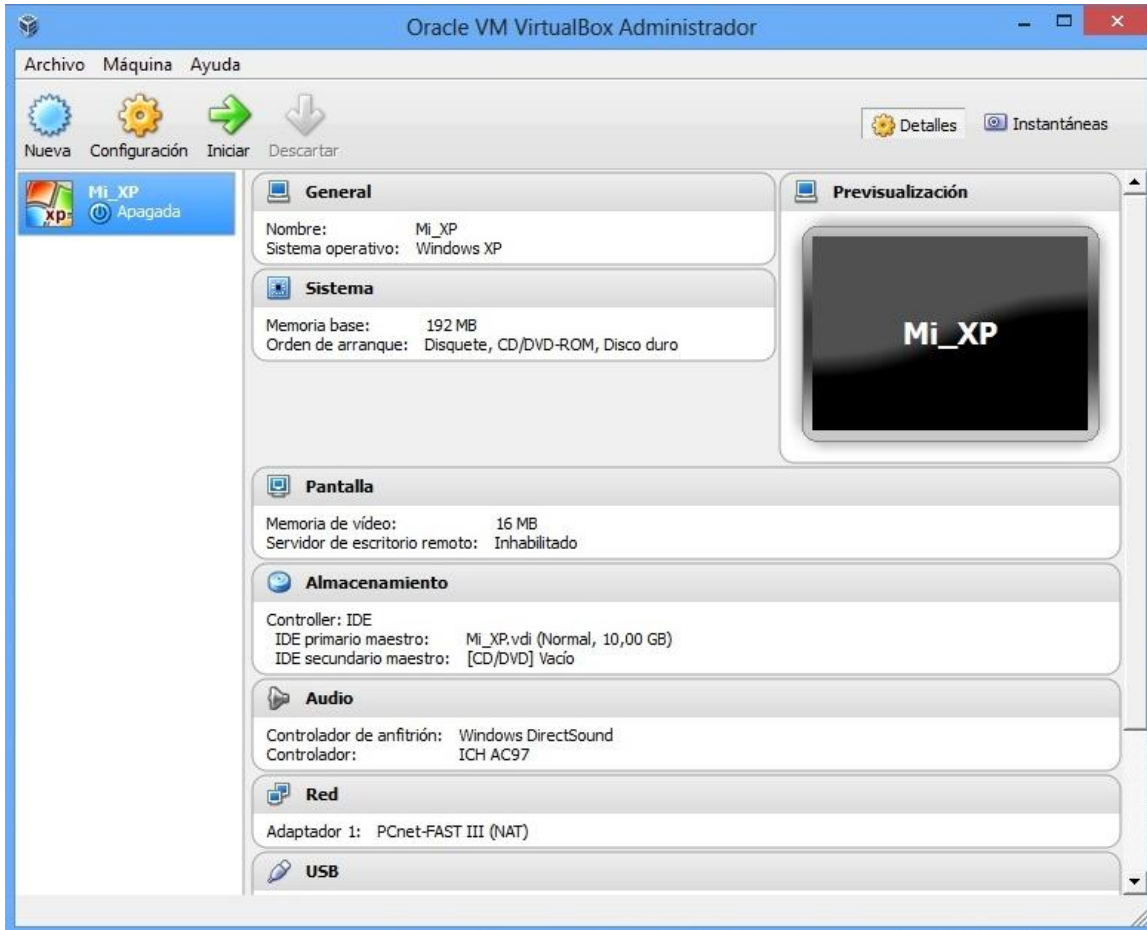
Oracle VM VirtualBox Administrador

Archivo Máquina Ayuda

Nueva Configuración Iniciar Descartar

Detalles Instantáneas

Mi_XP
Apagada

General

Nombre: Mi_XP
Sistema operativo: Windows XP

Sistema

Memoria base: 192 MB
Orden de arranque: Disquete, CD/DVD-ROM, Disco duro

Previsualización

Mi_XP

Pantalla

Memoria de vídeo: 16 MB
Servidor de escritorio remoto: Inhabilitado

Almacenamiento

Controller: IDE
IDE primario maestro: Mi_XP.vdi (Normal, 10,00 GB)
IDE secundario maestro: [CD/DVD] Vacío

Audio

Controlador de anfitrión: Windows DirectSound
Controlador: ICH AC97

Red

Adaptador 1: PCnet-FAST III (NAT)

USB